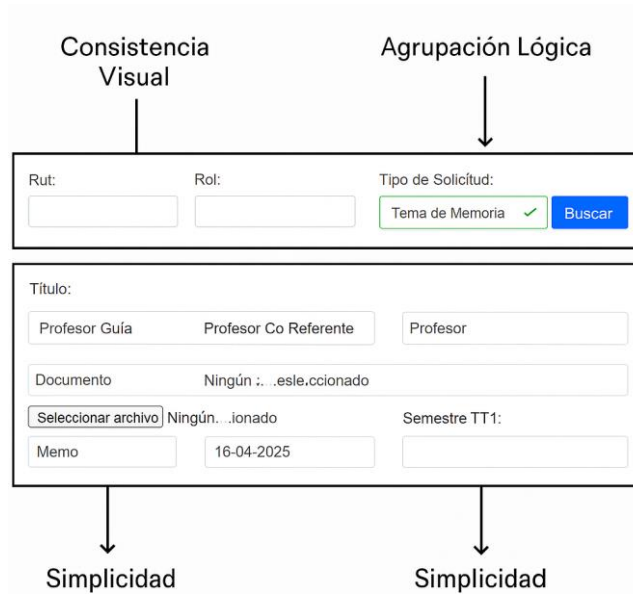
Consistencia Visual

Agrupación Lógica

Rut:

Rol:

Tipo de Solicítud:

Tema de Memoria

Buscar

Título:

Profesor Guía

Profesor Co Referente

Profesor

Documento

Ningún :. .esle.ccionado

Seleccionar archivo

Ningún. .ionado

Semestre TT1:

Memo

16-04-2025

Simplicidad

Simplicidad